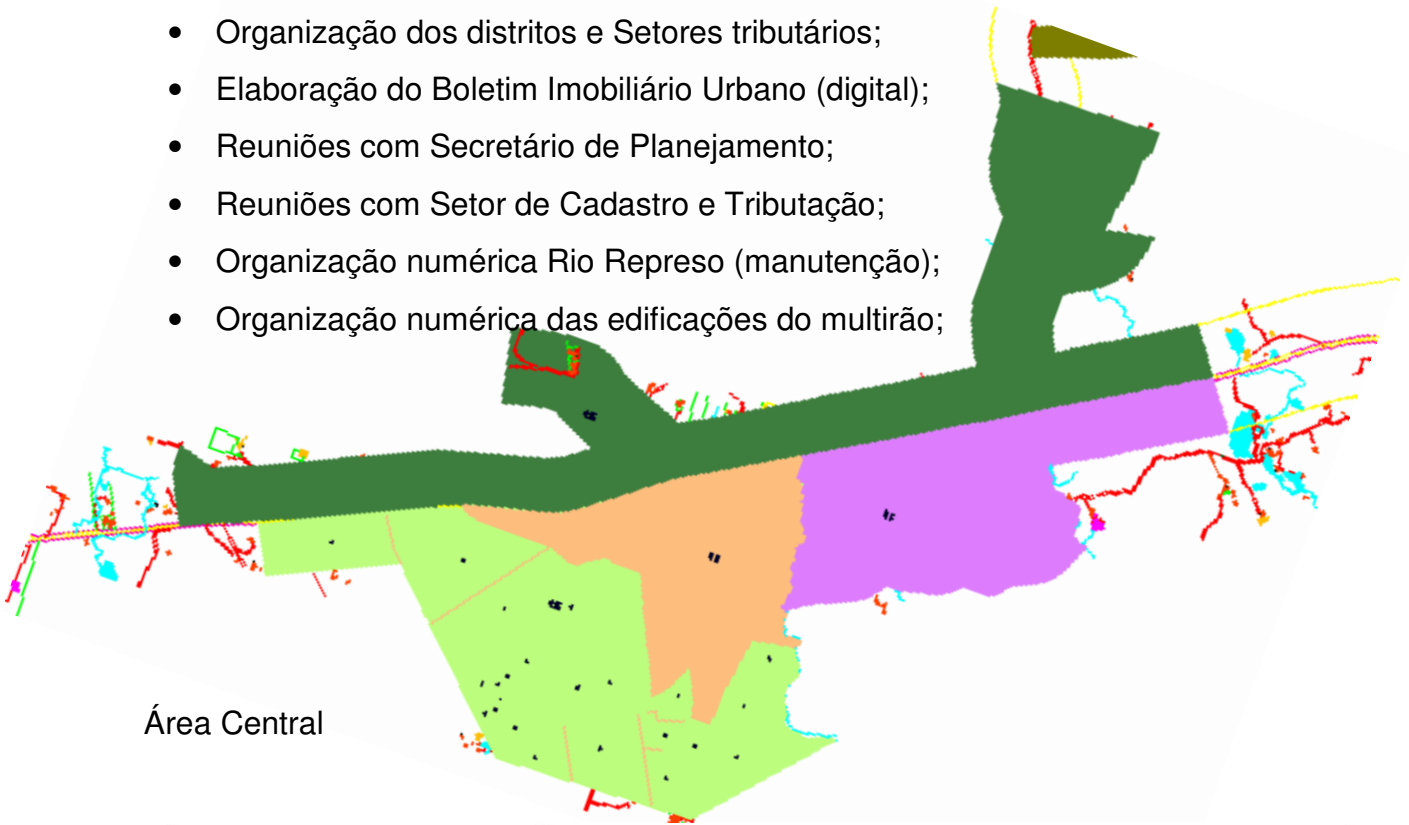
- Organização dos distritos e Setores tributários;
- Elaboração do Boletim Imobiliário Urbano (digital);
- Reuniões com Secretário de Planejamento;
- Reuniões com Setor de Cadastro e Tributação;
- Organização numérica Rio Represo (manutenção);
- Organização numérica das edificações do multirão;

Área Central